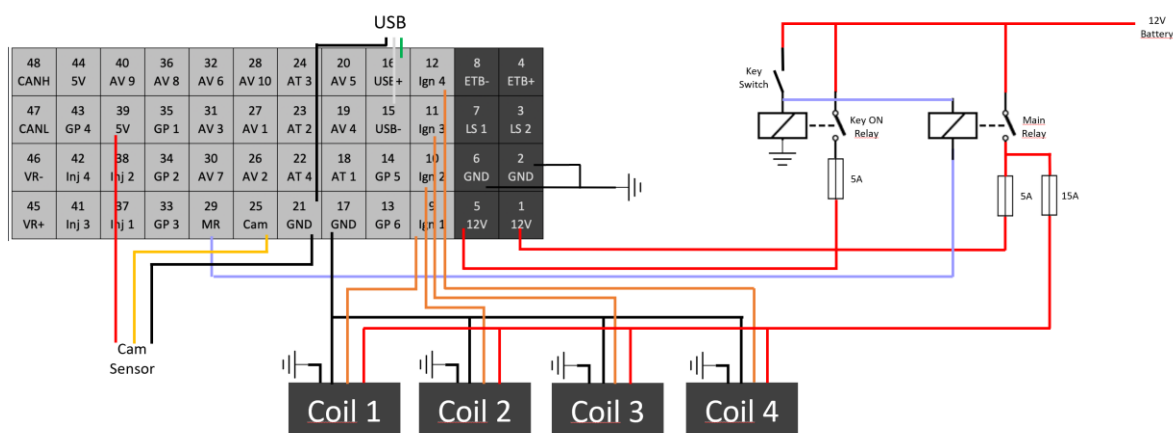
USB

| 48 CANH | 44 5V | 40 AV 9 | 36 AV 8 | 32 AV 6 | 28 AV 10 | 24 AT 3 | 20 AV 5 | 16 USB+ | 12 Ign 4 | 8 ETB- | 4 ETB+ |
|---|---|---|---|---|---|---|---|---|---|---|---|
| 47 CANL | 43 GP 4 | 39 5V | 35 GP 1 | 31 AV 3 | 27 AV 1 | 23 AT 2 | 19 AV 4 | 15 USB- | 11 Ign 3 | 7 LS 1 | 3 LS 2 |
| 46 VR- | 42 Inj 4 | 38 Inj 2 | 34 GP 2 | 30 AV 7 | 26 AV 2 | 22 AT 4 | 18 AT 1 | 14 GP 5 | 10 Ign 2 | 6 GND | 2 GND |
| 45 VR+ | 41 Inj 3 | 37 Inj 1 | 33 GP 3 | 29 MR | 25 Cam | 21 GND | 17 GND | 13 GP 6 | 9 Ign 1 | 5 12V | 1 12V |

12V Battery

Key Switch

Key ON Relay

Main Relay

5A

5A

15A

Cam Sensor

Coil 1

Coil 2

Coil 3

Coil 4